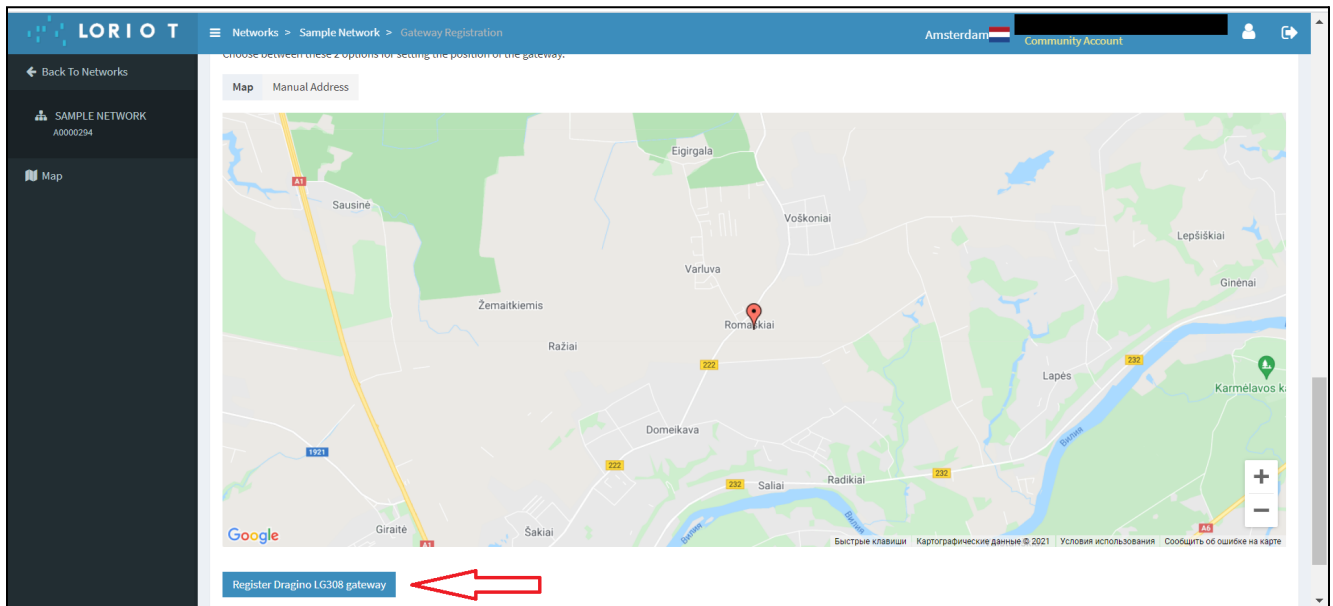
LORIO T

Networks > Sample Network > Gateway Registration

Amsterdam

Community Account

Back To Networks

SAMPLE NETWORK
A0000294

Map

Choose between these 2 options for setting the position of the gateway:

Map | Manual Address

Eigirgala
A1
Sausinė
Voškoniai
Lepšiškiai
Varluva
Ginėnai
Žemaitkiemis
Romaškiai
Ražiai
232
222
Lapės
Karmėlavos k
Domeikava
1921
222
232
Radikiai
232
Saliai
Вилия
Вилия
Вилия
Giraitė
Šakiai
A1
A6
Google
+
−
Быстрые клавиши | Картографические данные © 2021 | Условия использования | Сообщить об ошибке на карте

Register Dragino LG308 gateway